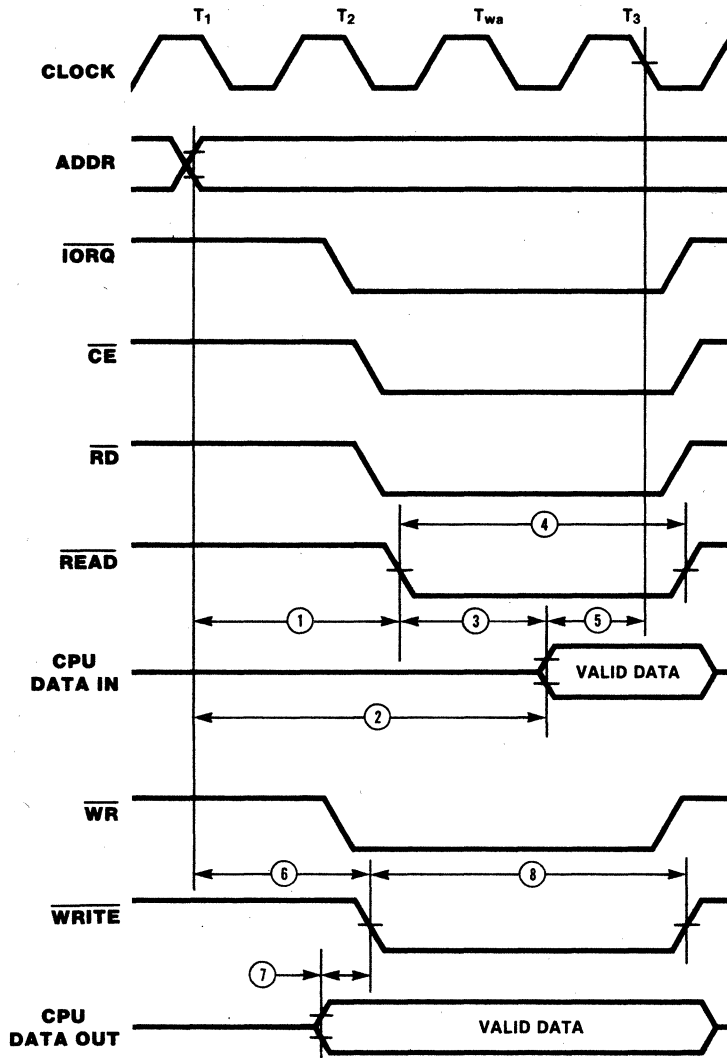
$T_1$ $T_2$ $T_{wa}$ $T_3$

CLOCK

ADDR

$\overline{IORQ}$

$\overline{CE}$

$\overline{RD}$

4

$\overline{READ}$

1 3 5

CPU DATA IN

VALID DATA

2

$\overline{WR}$

6 8

$\overline{WRITE}$

7

CPU DATA OUT

VALID DATA